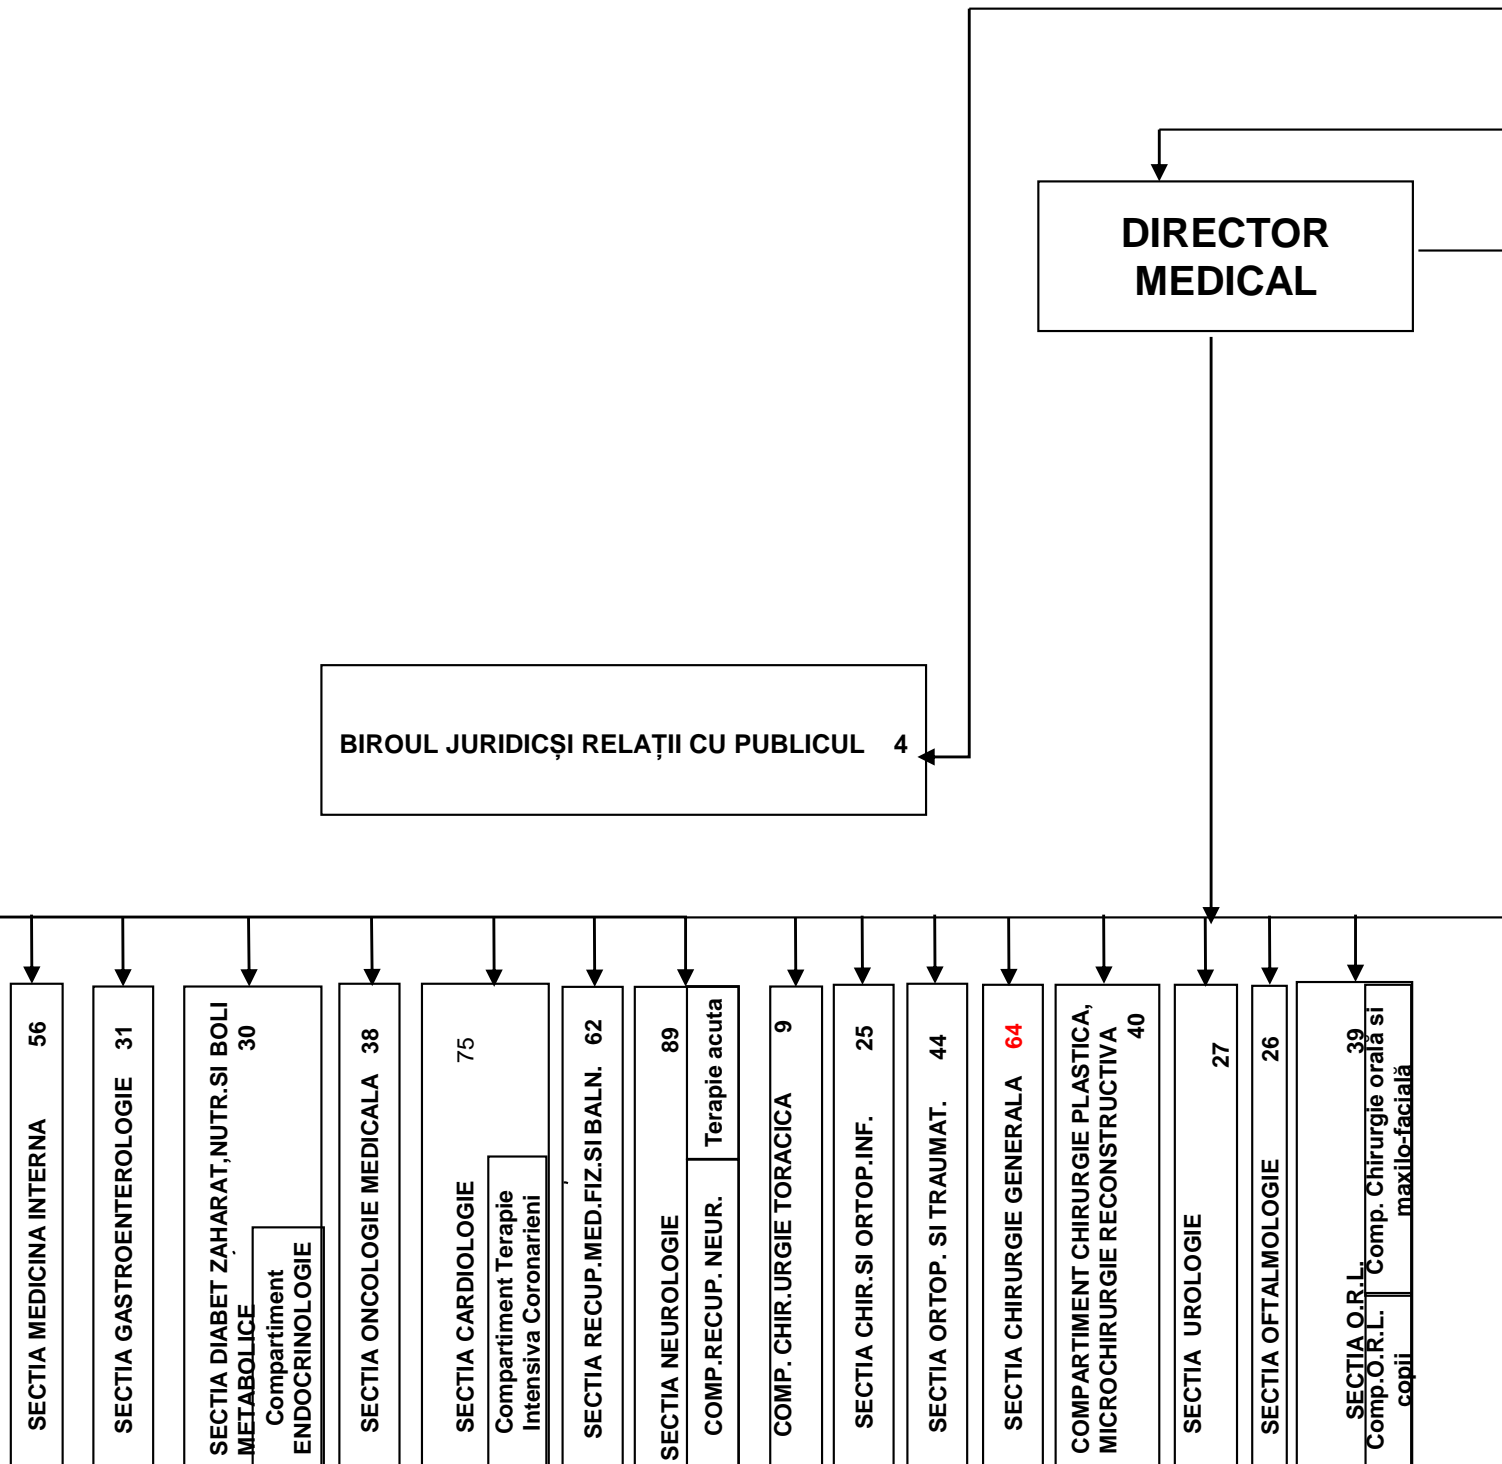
DIRECTOR MEDICAL

BIROUL JURIDICȘI RELAȚII CU PUBLICUL 4

SECTIA MEDICINA INTERNA 56

SECTIA GASTROENTEROLOGIE 31

SECTIA DIABET ZAHARAT,NUTR.SI BOLI METABOLICE 30

Compartiment ENDOCRINOLOGIE

SECTIA ONCOLOGIE MEDICALA 38

SECTIA CARDIOLOGIE 75

Compartiment Terapie Intensiva Coronarieni

SECTIA RECUP.MED.FIZ.SI BALN. 62

SECTIA NEUROLOGIE 89

Terapie acuta

COMP.RECUP. NEUR.

COMP. CHIR.URGIE TORACICA 9

SECTIA CHIR.SI ORTOP.INF. 25

SECTIA ORTOP. SI TRAUMAT. 44

SECTIA CHIRURGIE GENERALA 64

COMPARTIMENT CHIRURGIE PLASTICA, MICROCHIRURGIE RECONSTRUCTIVA 40

SECTIA UROLOGIE 27

SECTIA OFTALMOLOGIE 26

SECTIA O.R.L. 39

Comp. Chirurgie orală și maxilo-facială

Comp.O.R.L. copii